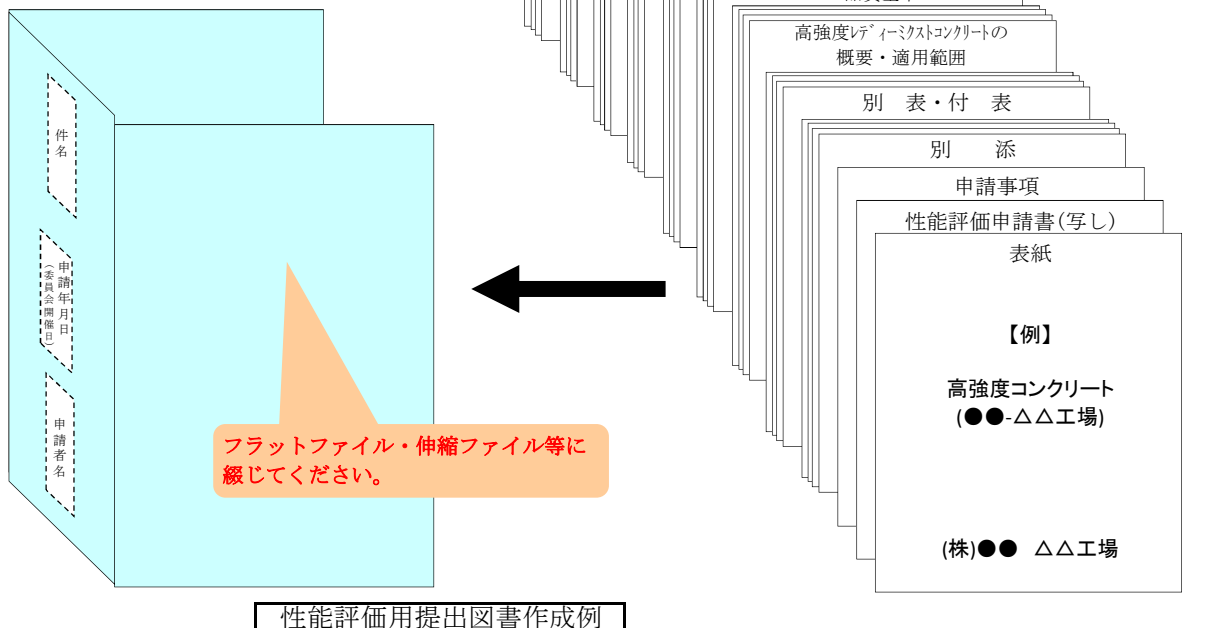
件名

申請年月日（委員会開催日）

申請者名

フラットファイル・伸縮ファイル等に綴じてください。

高強度ﾚﾃﾞｨｰﾐｸｽﾄｺﾝｸﾘｰﾄの概要・適用範囲

別　表・付　表

別　　添

申請事項

性能評価申請書（写し）

表紙

【例】

高強度コンクリート
(●●-△△工場)

(株)●●　△△工場

性能評価用提出図書作成例